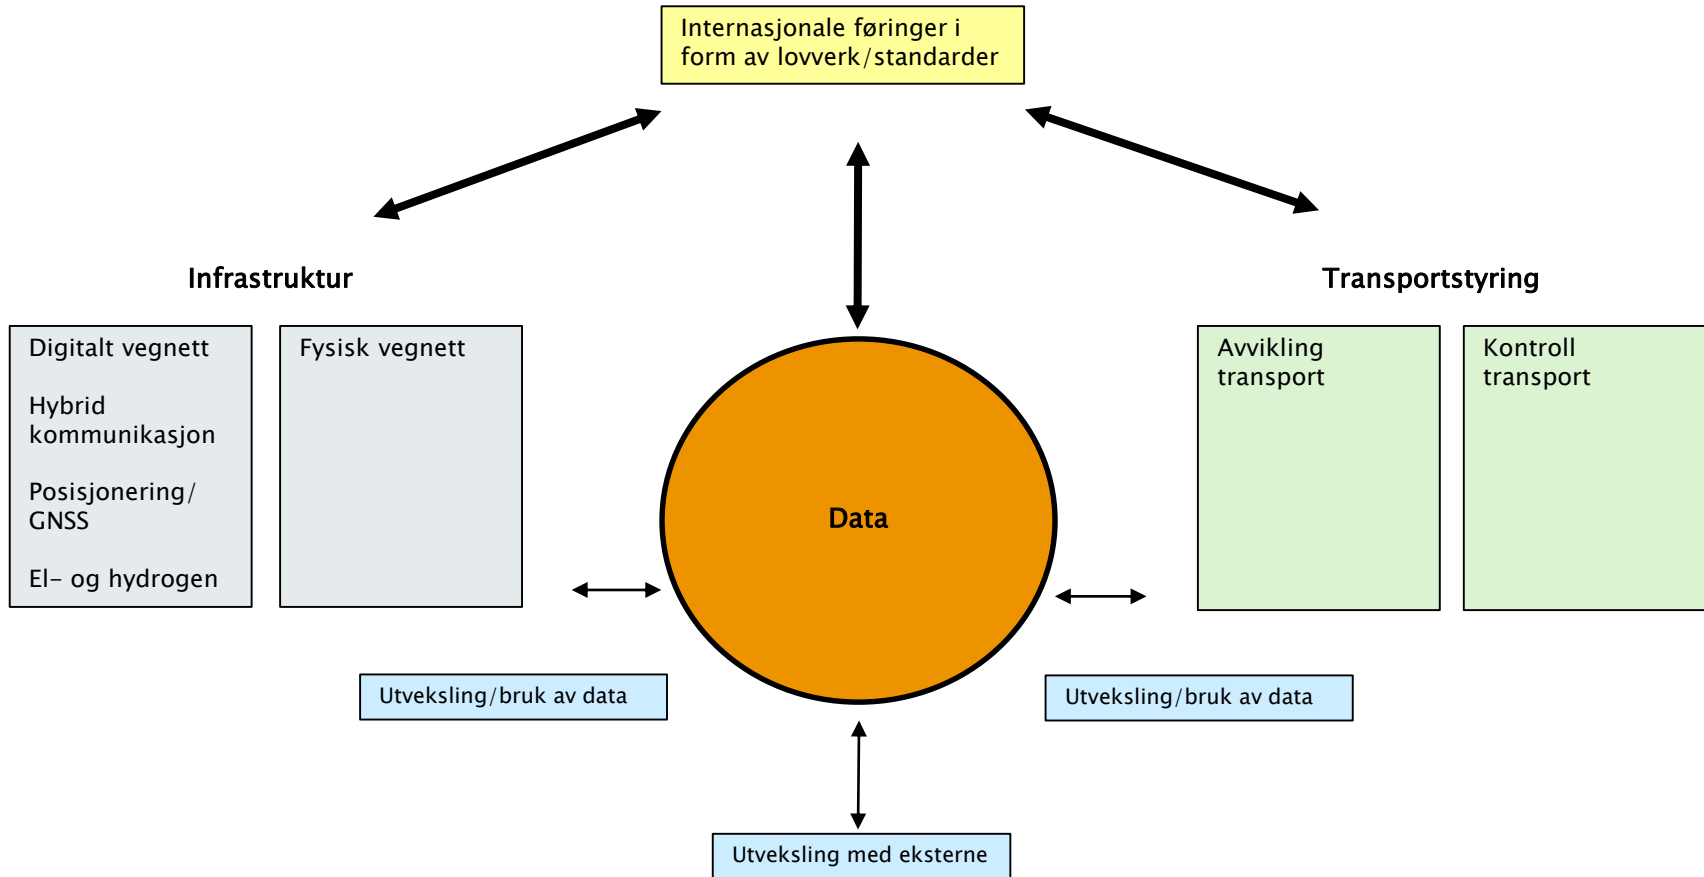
Internasjonale føringer i form av lovverk/standarder

Infrastruktur

Transportstyring

Digitalt vegnett

Hybrid kommunikasjon

Posisjonering/ GNSS

El- og hydrogen

Fysisk vegnett

Data

Avvikling transport

Kontroll transport

Utveksling/bruk av data

Utveksling/bruk av data

Utveksling med eksterne